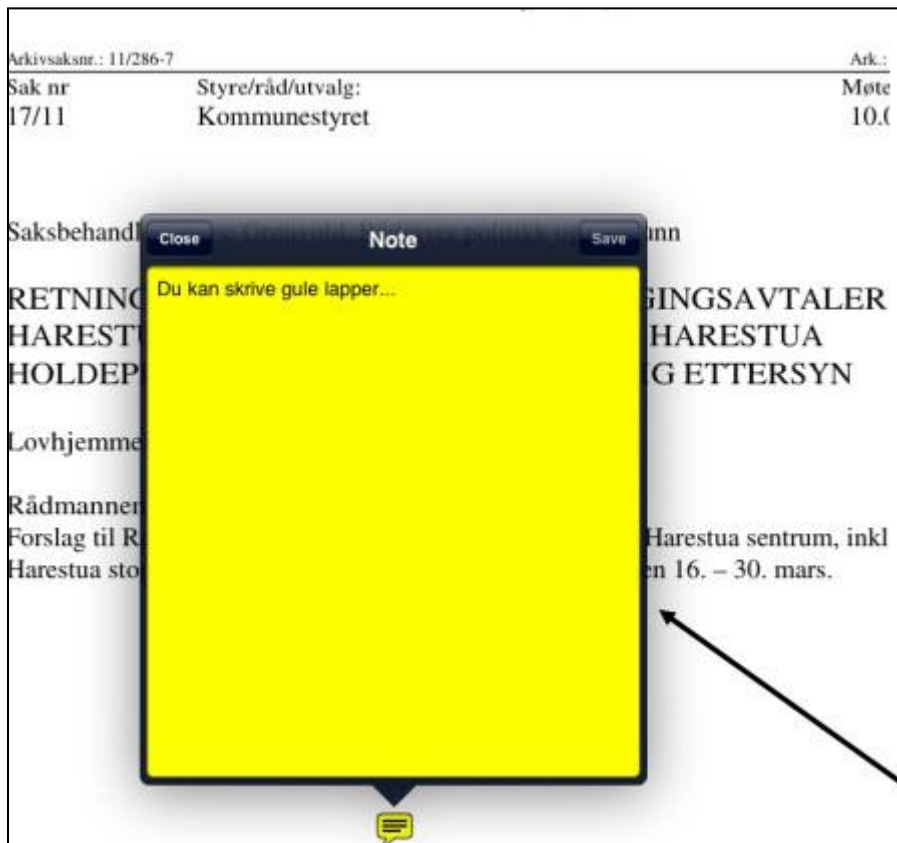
Arkivsaksnr.: 11/286-7

Ark.:

Sak nr
17/11

Styre/råd/utvalg:
Kommunestyret

Møte
10.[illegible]

Saksbehandl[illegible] unn

RETNING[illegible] GINGSAVTALER
HAREST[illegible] HARESTUA
HOLDEP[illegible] G ETTERSYN

Lovhjemme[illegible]

Rådmanner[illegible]
Forslag til R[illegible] Harestua sentrum, inkl
Harestua sto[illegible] n 16. – 30. mars.

Close

Note

Save

Du kan skrive gule lapper...